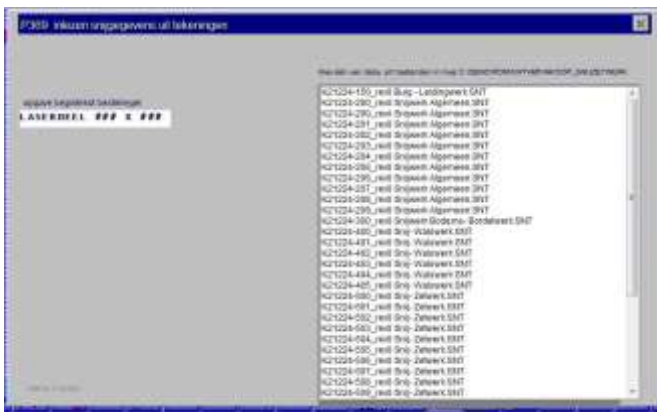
P369 inlezen snijgegevens uit tekeningen

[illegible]

opgave begintekst bestanden
LASERDEEL ### X ###

K21224-150_rev0 Burg - Leidingwerk.SNT
K21224-290_rev0 Snijwerk Algemeen.SNT
K21224-290_rev0 Snijwerk Algemeen.SNT
K21224-291_rev0 Snijwerk Algemeen.SNT
K21224-292_rev0 Snijwerk Algemeen.SNT
K21224-293_rev0 Snijwerk Algemeen.SNT
K21224-294_rev0 Snijwerk Algemeen.SNT
K21224-295_rev0 Snijwerk Algemeen.SNT
K21224-296_rev0 Snijwerk Algemeen.SNT
K21224-297_rev0 Snijwerk Algemeen.SNT
K21224-298_rev0 Snijwerk Algemeen.SNT
K21224-299_rev0 Snijwerk Algemeen.SNT
K21224-390_rev0 Snijwerk Bodems- Bodemwerk.SNT
K21224-480_rev0 Snij- Walswerk.SNT
K21224-481_rev0 Snij- Walswerk.SNT
K21224-482_rev0 Snij- Walswerk.SNT
K21224-483_rev0 Snij- Walswerk.SNT
K21224-484_rev0 Snij- Walswerk.SNT
K21224-485_rev0 Snij- Walswerk.SNT
K21224-590_rev0 Snij- Zetwerk.SNT
K21224-591_rev0 Snij- Zetwerk.SNT
K21224-592_rev0 Snij- Zetwerk.SNT
K21224-593_rev0 Snij- Zetwerk.SNT
K21224-594_rev0 Snij- Zetwerk.SNT
K21224-595_rev0 Snij- Zetwerk.SNT
K21224-596_rev0 Snij- Zetwerk.SNT
K21224-597_rev0 Snij- Zetwerk.SNT
K21224-598_rev0 Snij- Zetwerk.SNT
K21224-599_rev0 Snij- Zetwerk.SNT

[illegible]